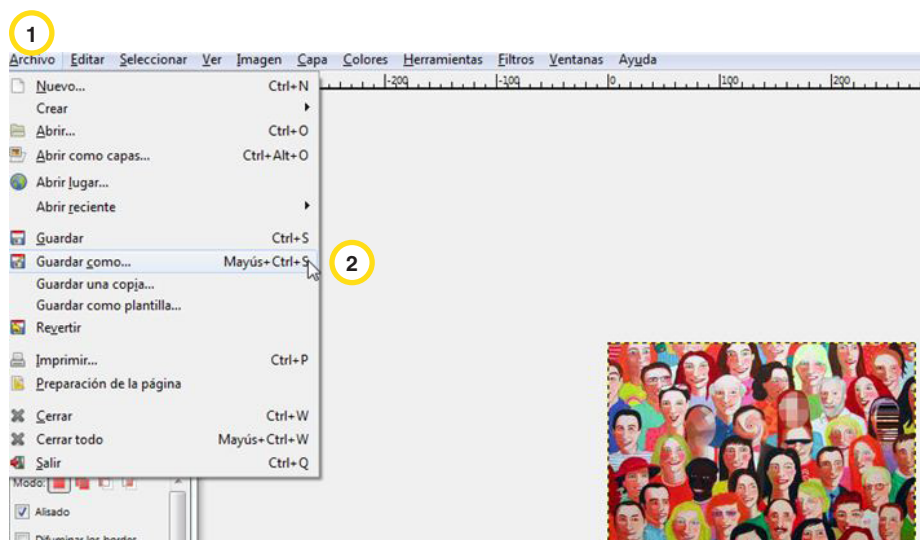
1

Archivo Editar Seleccionar Ver Imagen Capa Colores Herramientas Filtros Ventanas Ayuda

|-200 |-100 |0 |100 |200

Nuevo... Ctrl+N
Crear
Abrir... Ctrl+O
Abrir como capas... Ctrl+Alt+O
Abrir lugar...
Abrir reciente
Guardar Ctrl+S
Guardar como... Mayús+Ctrl+S
Guardar una copia...
Guardar como plantilla...
Revertir
Imprimir... Ctrl+P
Preparación de la página
Cerrar Ctrl+W
Cerrar todo Mayús+Ctrl+W
Salir Ctrl+Q

2

Modo:
Alisado
Difuminar los bordes